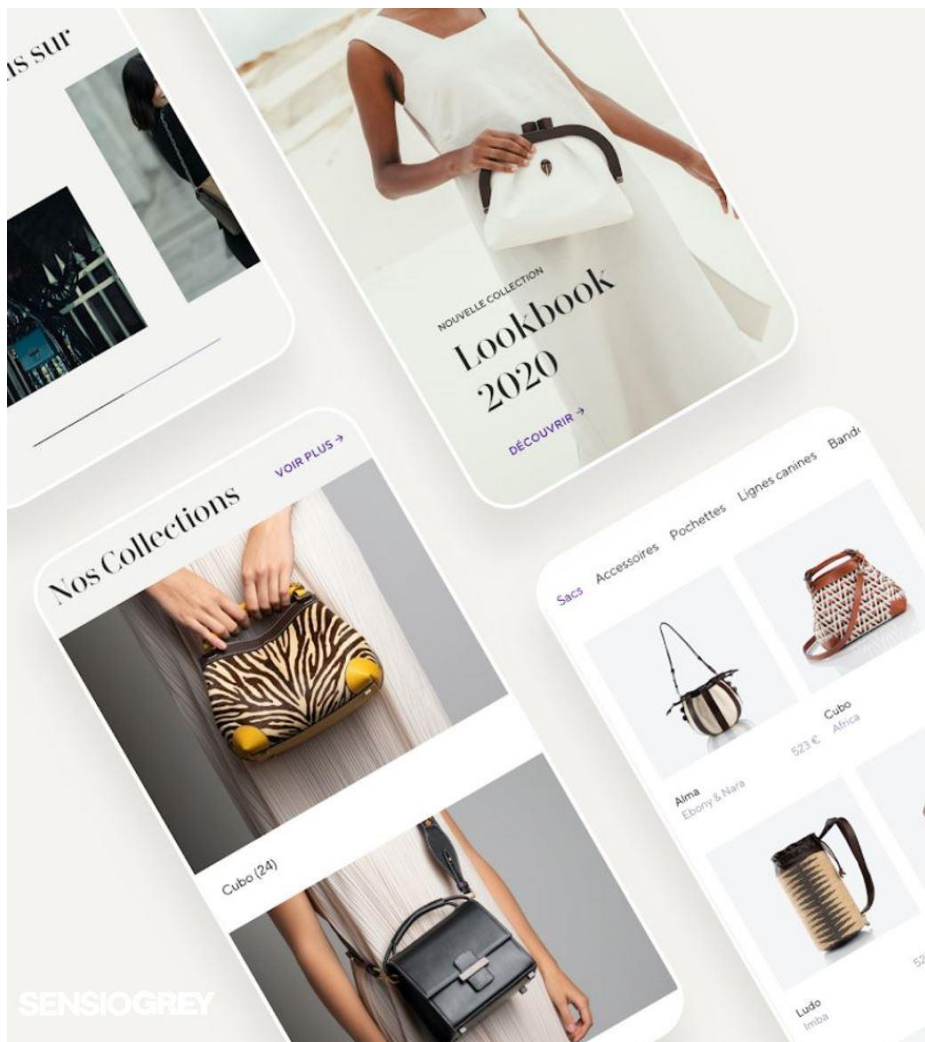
us sur

NOUVELLE COLLECTION
Lookbook
2020

DÉCOUVRIR →

Nos Collections

VOIR PLUS →

Cubo (24)

Sacs Accessoires Pochettes Lignes canines Band

Alma
Ebony & Nara

523 €

Cubo
Africa

Ludo
Imba

52

SENSIOGREY